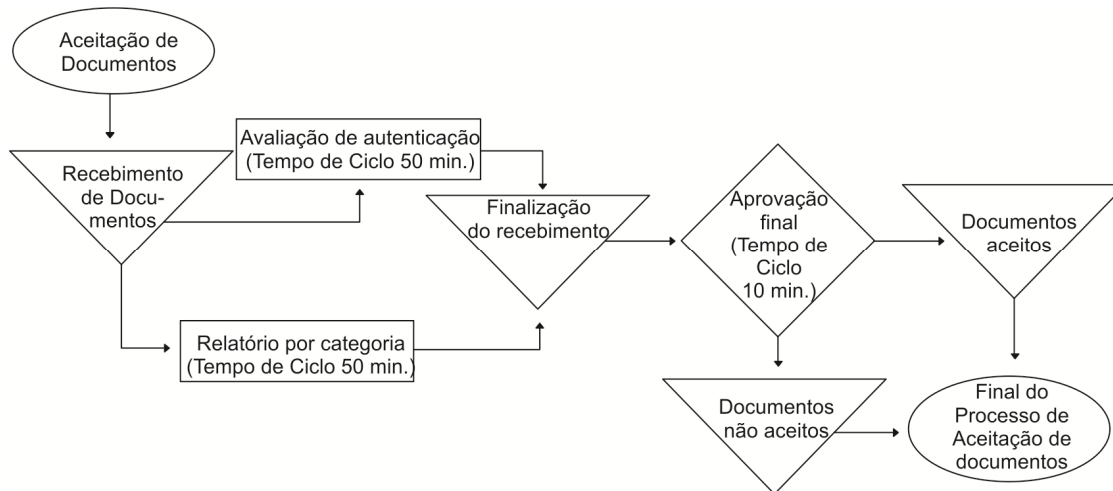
Aceitação de Documentos

Recebimento de Documentos

Avaliação de autenticação (Tempo de Ciclo 50 min.)

Relatório por categoria (Tempo de Ciclo 50 min.)

Finalização do recebimento

Aprovação final (Tempo de Ciclo 10 min.)

Documentos aceitos

Documentos não aceitos

Final do Processo de Aceitação de documentos